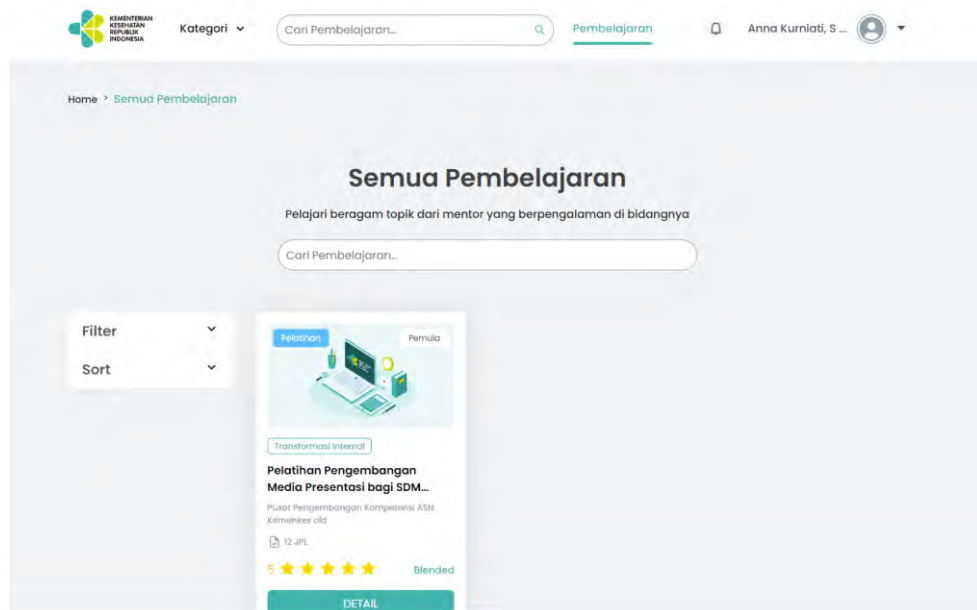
KEMENTERIAN KESEHATAN REPUBLIK INDONESIA

Kategori

Cari Pembelajaran...

Pembelajaran

Anna Kurniati, S ...

Home > Semua Pembelajaran

Semua Pembelajaran

Pelajari beragam topik dari mentor yang berpengalaman di bidangnya

Cari Pembelajaran...

Filter

Sort

Pelatihan

Pemula

Transformasi Internal

Pelatihan Pengembangan Media Presentasi bagi SDM...

Pusat Pengembangan Kompetensi ASN Kemenkes old

12 JPL

5

Blended

DETAIL